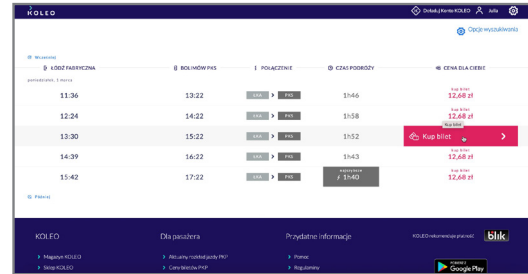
KOLEO

Doładuj Konto KOLEO Julia

Opcje wyszukiwania

Wcześniej

| ŁÓDŹ FABRYCZNA | BOLIMÓW PKS | POŁĄCZENIE | CZAS PODRÓŻY | CENA DLA CIEBIE |
|---|---|---|---|---|
| poniedziałek, 1 marca | | | | |
| 11:36 | 13:22 | ŁKA > PKS | 1h46 | Kup bilet 12,68 zł |
| 12:24 | 14:22 | ŁKA > PKS | 1h58 | Kup bilet 12,68 zł |
| 13:30 | 15:22 | ŁKA > PKS | 1h52 | Kup bilet Kup bilet |
| 14:39 | 16:22 | ŁKA > PKS | 1h43 | Kup bilet 12,68 zł |
| 15:42 | 17:22 | ŁKA > PKS | najszybsze 1h40 | Kup bilet 12,68 zł |

Później

KOLEO

Magazyn KOLEO

Sklep KOLEO

Dla pasażera

Aktualny rozkład jazdy PKP

Ceny biletów PKP

Przydatne informacje

Pomoc

Regulaminy

KOLEO rekomenduje płatność blik

Google Play